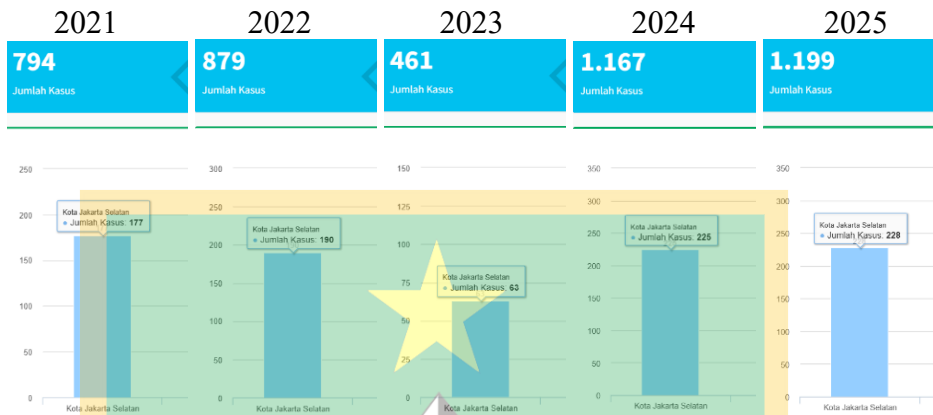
2021
794
Jumlah Kasus

2022
879
Jumlah Kasus

2023
461
Jumlah Kasus

2024
1.167
Jumlah Kasus

2025
1.199
Jumlah Kasus

250
200
150
100
50
0
Kota Jakarta Selatan
Jumlah Kasus: 177
Kota Jakarta Selatan

300
250
200
150
100
50
0
Kota Jakarta Selatan
Jumlah Kasus: 190
Kota Jakarta Selatan

150
125
100
75
50
25
0
Kota Jakarta Selatan
Jumlah Kasus: 63
Kota Jakarta Selatan

350
300
250
200
150
100
50
0
Kota Jakarta Selatan
Jumlah Kasus: 225
Kota Jakarta Selatan

350
300
250
200
150
100
50
0
Kota Jakarta Selatan
Jumlah Kasus: 228
Kota Jakarta Selatan